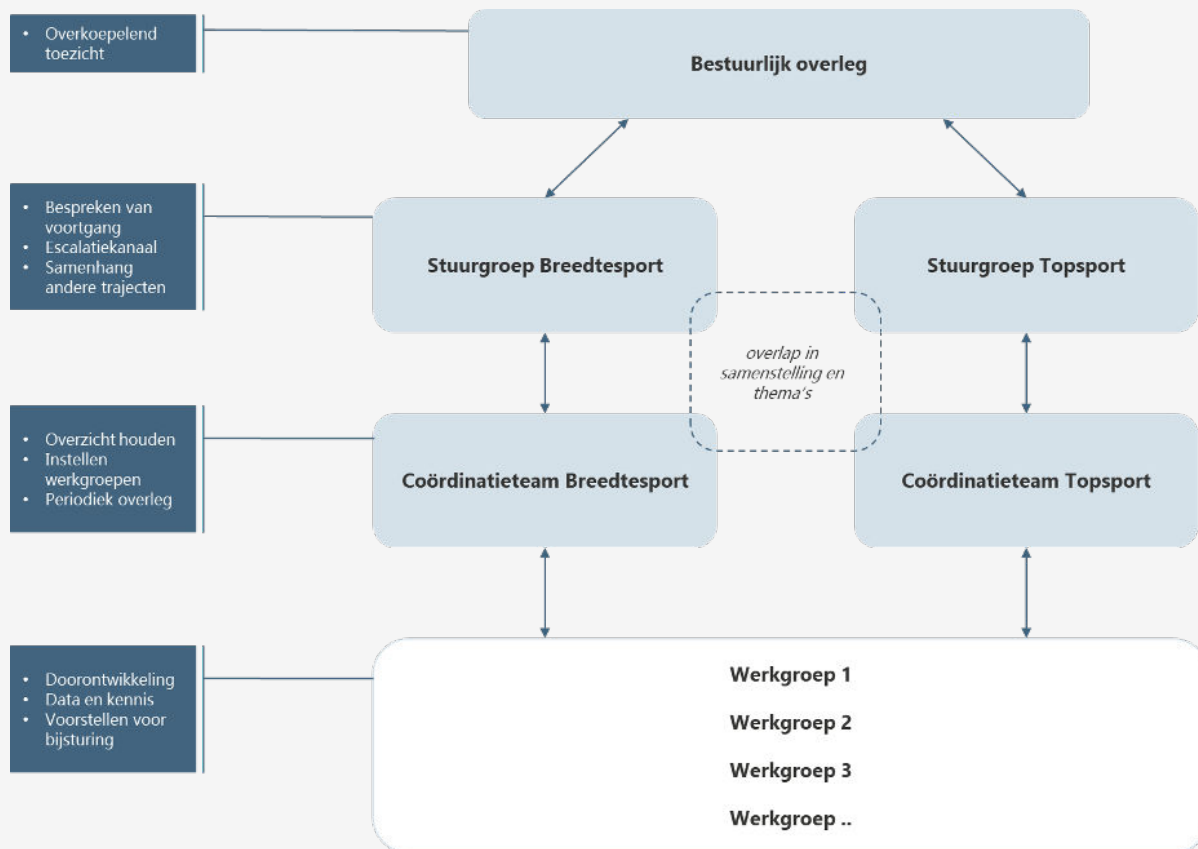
• Overkoepelend toezicht

Bestuurlijk overleg

• Bespreken van voortgang
• Escalatiekanaal
• Samenhang andere trajecten

Stuurgroep Breedtesport

Stuurgroep Topsport

overlap in samenstelling en thema's

• Overzicht houden
• Instellen werkgroepen
• Periodiek overleg

Coördinatieteam Breedtesport

Coördinatieteam Topsport

• Doorontwikkeling
• Data en kennis
• Voorstellen voor bijsturing

Werkgroep 1

Werkgroep 2

Werkgroep 3

Werkgroep ..